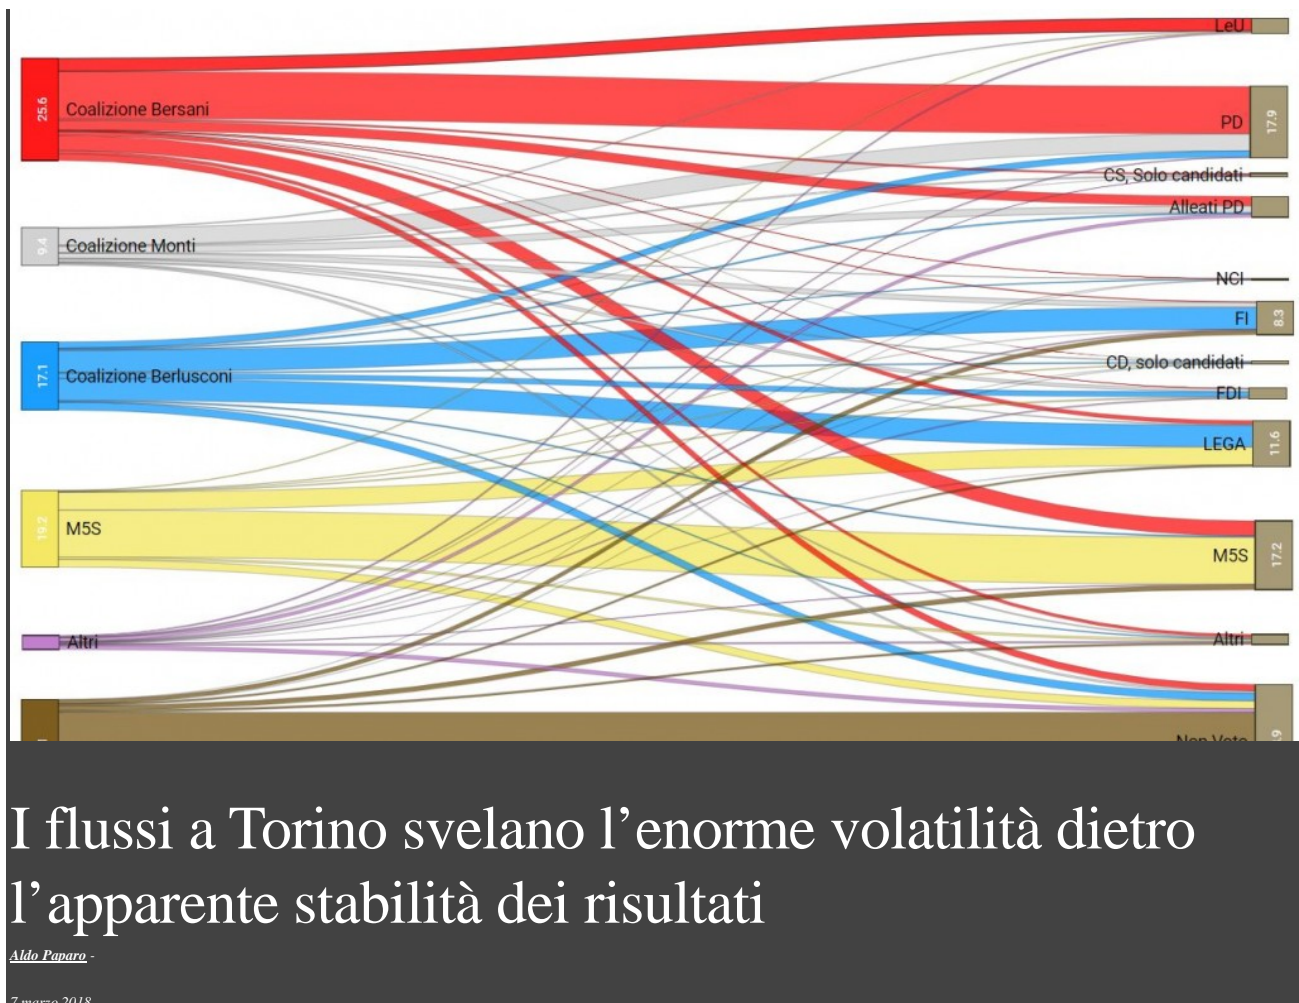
25.6 Coalizione Bersani

9.4 Coalizione Monti

17.1 Coalizione Berlusconi

19.2 M5S

Altri

LeU

PD 17.9

CS, Solo candidati

Alleati PD

NCI

FI 8.3

CD, solo candidati

FDI

LEGA 11.6

M5S 17.2

Altri

Non Voto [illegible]9

I flussi a Torino svelano l’enorme volatilità dietro l’apparente stabilità dei risultati

Aldo Paparo -

7 marzo 2018